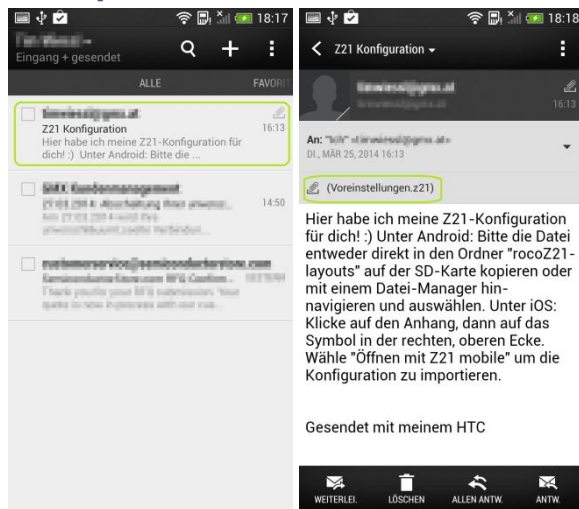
18:17

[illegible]
Eingang + gesendet

ALLE

FAVORI

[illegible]
Z21 Konfiguration
16:13
Hier habe ich meine Z21-Konfiguration für dich! :) Unter Android: Bitte die ...

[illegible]
14:50
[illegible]

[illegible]
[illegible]

18:18

Z21 Konfiguration

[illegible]
16:13

An: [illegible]
DI., MÄR 25, 2014 16:13

(Voreinstellungen.z21)

Hier habe ich meine Z21-Konfiguration für dich! :) Unter Android: Bitte die Datei entweder direkt in den Ordner "rocoZ21-layouts" auf der SD-Karte kopieren oder mit einem Datei-Manager hinnavigieren und auswählen. Unter iOS: Klicke auf den Anhang, dann auf das Symbol in der rechten, oberen Ecke. Wähle "Öffnen mit Z21 mobile" um die Konfiguration zu importieren.

Gesendet mit meinem HTC

WEITERLEI.
LÖSCHEN
ALLEN ANTW.
ANTW.